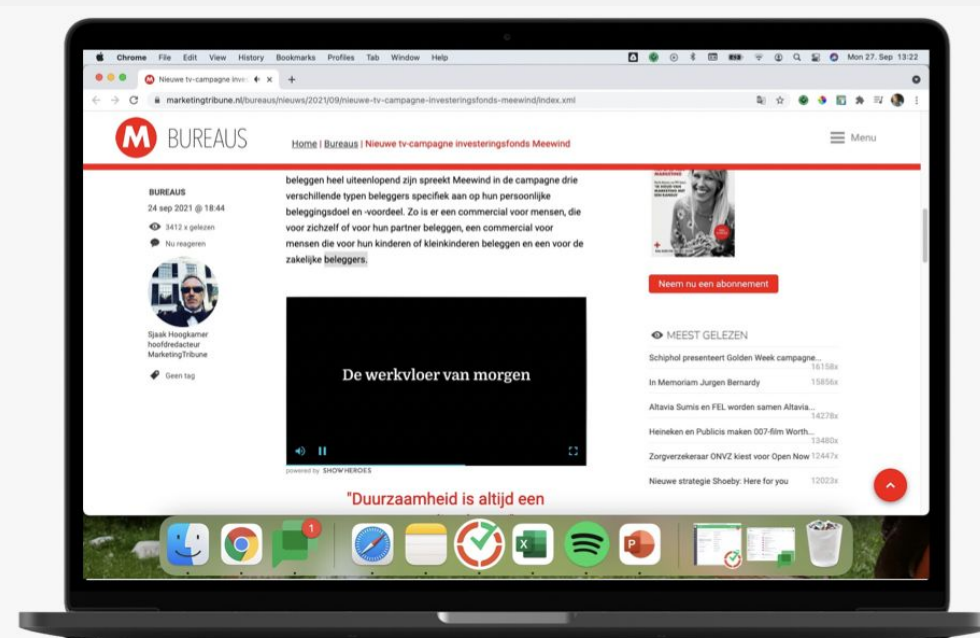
Chrome File Edit View History Bookmarks Profiles Tab Window Help

Mon 27. Sep 13:22

Nieuwe tv-campagne inve

marketingtribune.nl/bureaus/nieuws/2021/09/nieuwe-tv-campagne-investeringsfonds-meewind/index.xml

M BUREAUS

Home | Bureaus | Nieuwe tv-campagne investeringsfonds Meewind

Menu

BUREAUS

24 sep 2021 @ 18:44

3412 x gelezen

Nu reageren

Sjaak Hoogkamer
hoofdredacteur
MarketingTribune

Geen tag

beleggen heel uiteenlopend zijn spreekt Meewind in de campagne drie verschillende typen beleggers specifiek aan op hun persoonlijke beleggingsdoel en -voordeel. Zo is er een commercial voor mensen, die voor zichzelf of voor hun partner beleggen, een commercial voor mensen die voor hun kinderen of kleinkinderen beleggen en een voor de zakelijke beleggers.

De werkvloer van morgen

powered by SHOWHEROES

"Duurzaamheid is altijd een

Neem nu een abonnement

MEEST GELEZEN

Schiphol presenteert Golden Week campagne... 16158x

In Memoriam Jurgen Bernardy 15856x

Altavia Sumis en FEL worden samen Altavia... 14278x

Heineken en Publicis maken 007-film Worth... 13480x

Zorgverzekeraar ONVZ kiest voor Open Now 12447x

Nieuwe strategie Shoeby: Here for you 12023x

1